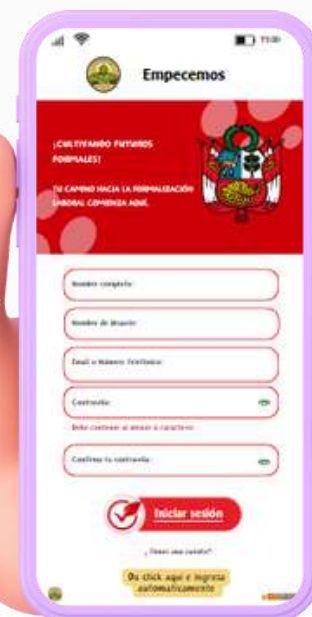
11:00

Empecemos

¡CULTIVANDO FUTUROS FORMALES!

TU CAMINO HACIA LA FORMALIZACIÓN LABORAL COMIENZA AQUÍ.

Nombre completo:

Nombre de Usuario:

Email o Número Teléfono:

Contraseña:

Debe contener al menos 8 caracteres

Confirma tu contraseña:

Iniciar sesión

¿Tienes una cuenta?

Da click aquí e ingresa automáticamente